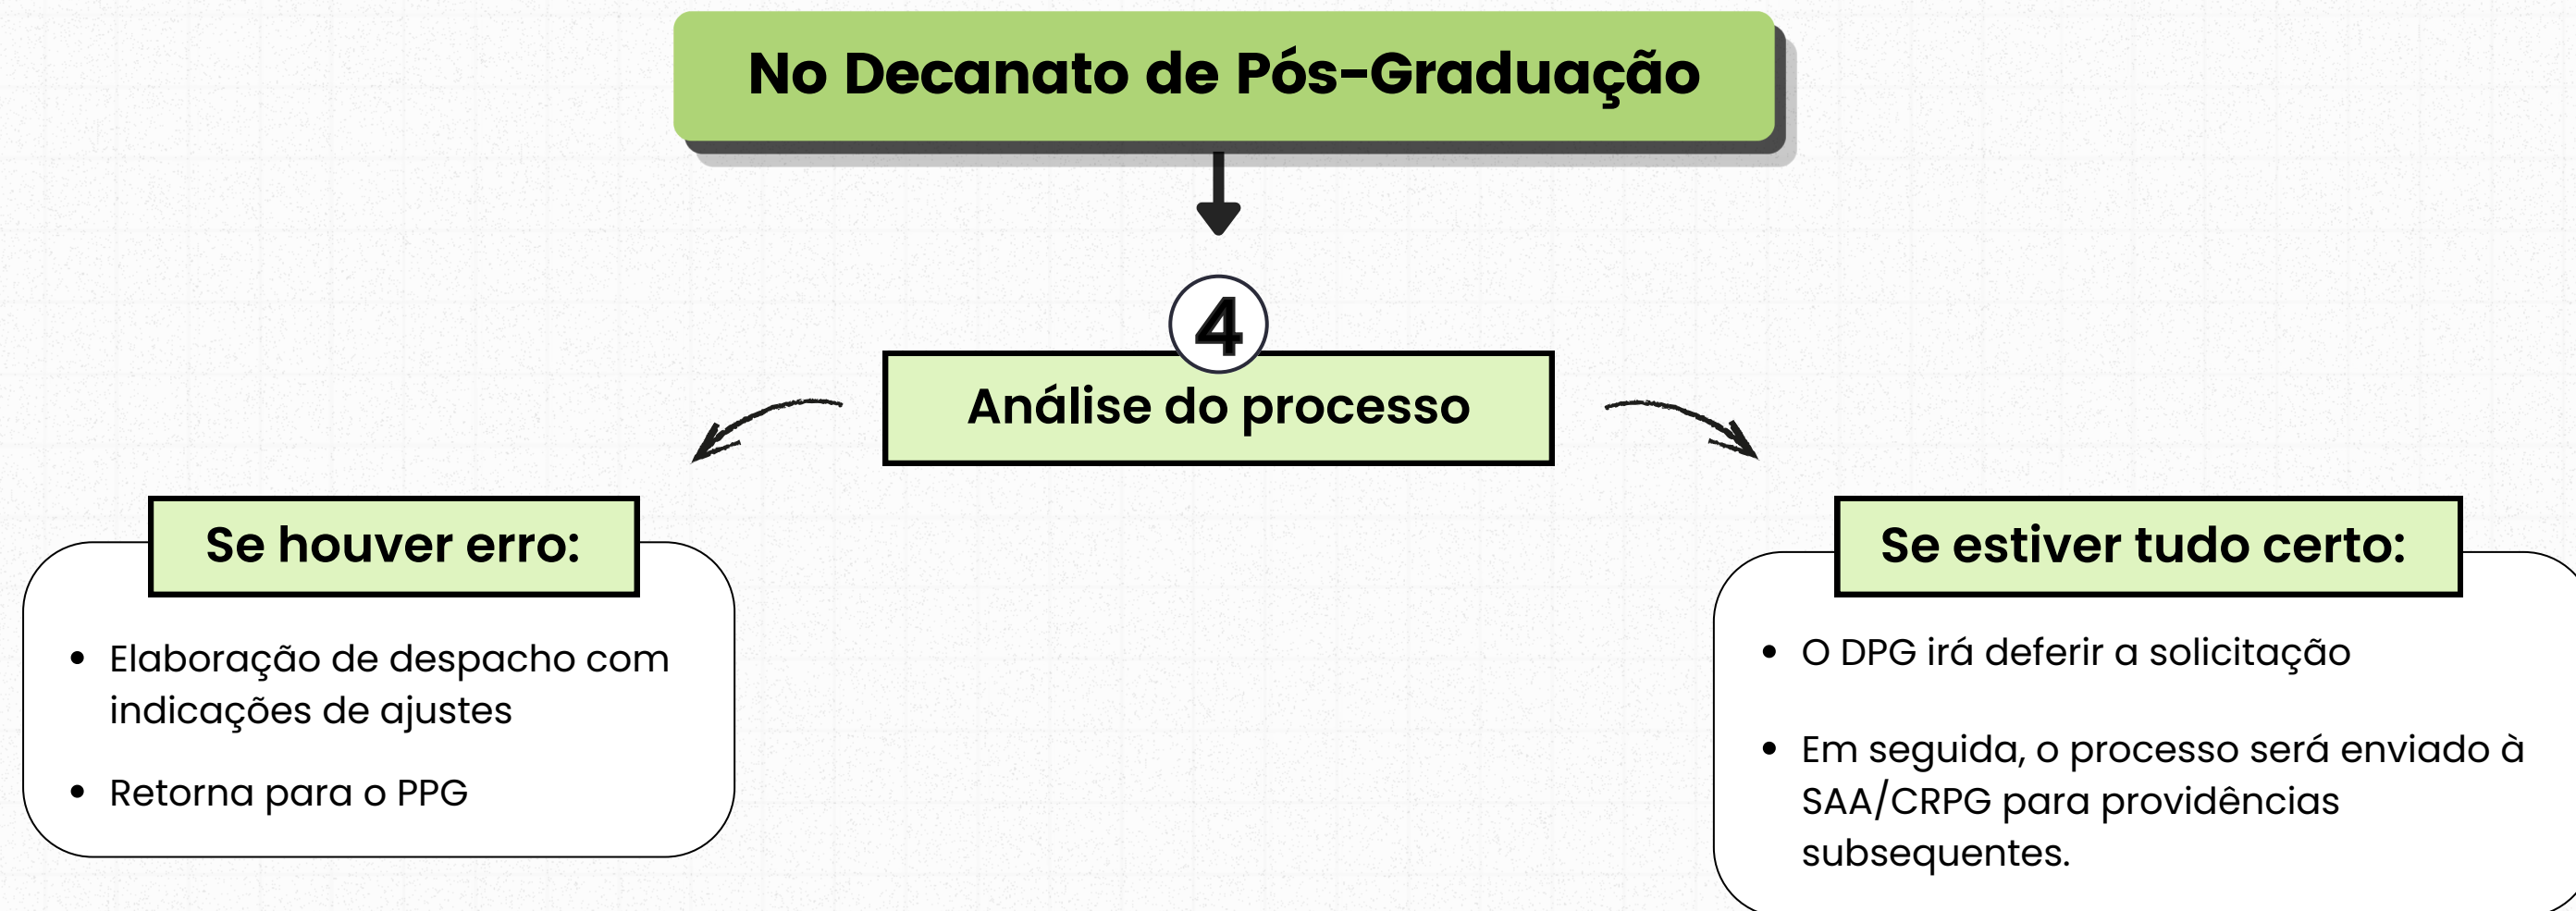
No Decanato de Pós-Graduação

4

Análise do processo

Se houver erro:

- Elaboração de despacho com indicações de ajustes
- Retorna para o PPG

Se estiver tudo certo:

- O DPG irá deferir a solicitação
- Em seguida, o processo será enviado à SAA/CRPG para providências subsequentes.